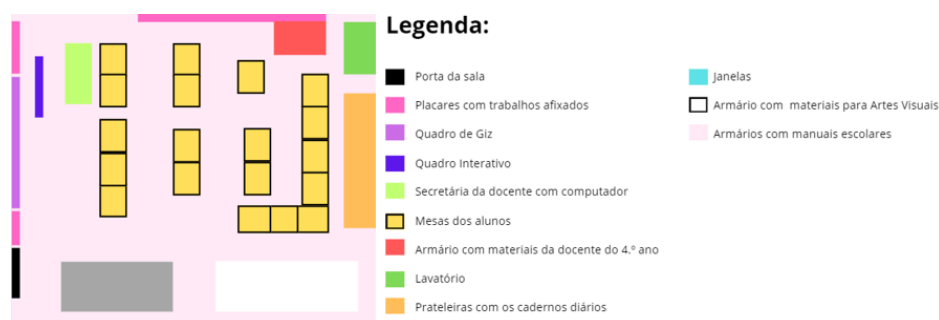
Legenda:

Porta da sala
Placares com trabalhos afixados
Quadro de Giz
Quadro Interativo
Secretária da docente com computador
Mesas dos alunos
Armário com materiais da docente do 4.º ano
Lavatório
Prateleiras com os cadernos diários

Janelas
Armário com materiais para Artes Visuais
Armários com manuais escolares